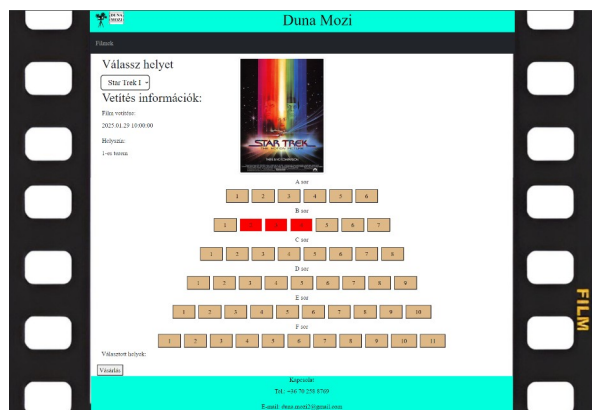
DUNA MOZI

Duna Mozi

Filmek

Válassz helyet

Star Trek I

Vetítés információk:

Film vetítése:

2025.01.29 10:00:00

Helyszín:

1-es terem

STAR TREK

A sor

1 2 3 4 5 6

B sor

1 2 3 4 5 6 7

C sor

1 2 3 4 5 6 7 8

D sor

1 2 3 4 5 6 7 8 9

E sor

1 2 3 4 5 6 7 8 9 10

F sor

1 2 3 4 5 6 7 8 9 10 11

Választott helyek:

Vásárlás

Kapcsolat

Tel.: +36 70 258 0769

E-mail: duna.mozi23@gmail.com

FILM